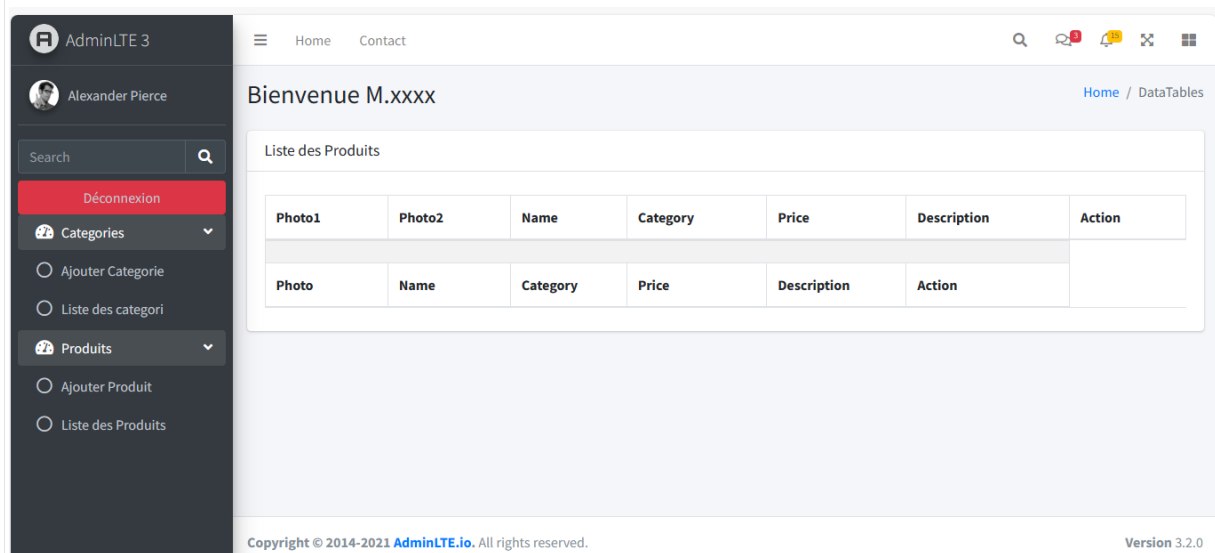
AdminLTE 3

Alexander Pierce

Search

Déconnexion

Categories

Ajouter Categorie

Liste des categori

Produits

Ajouter Produit

Liste des Produits

Home Contact

3 15

Bienvenue M.xxxx

Home / DataTables

Liste des Produits

| Photo1 | Photo2 | Name | Category | Price | Description | Action |
|---|---|---|---|---|---|---|
| | | | | | | |
| Photo | Name | Category | Price | Description | Action | |

Copyright © 2014-2021 AdminLTE.io. All rights reserved.

Version 3.2.0